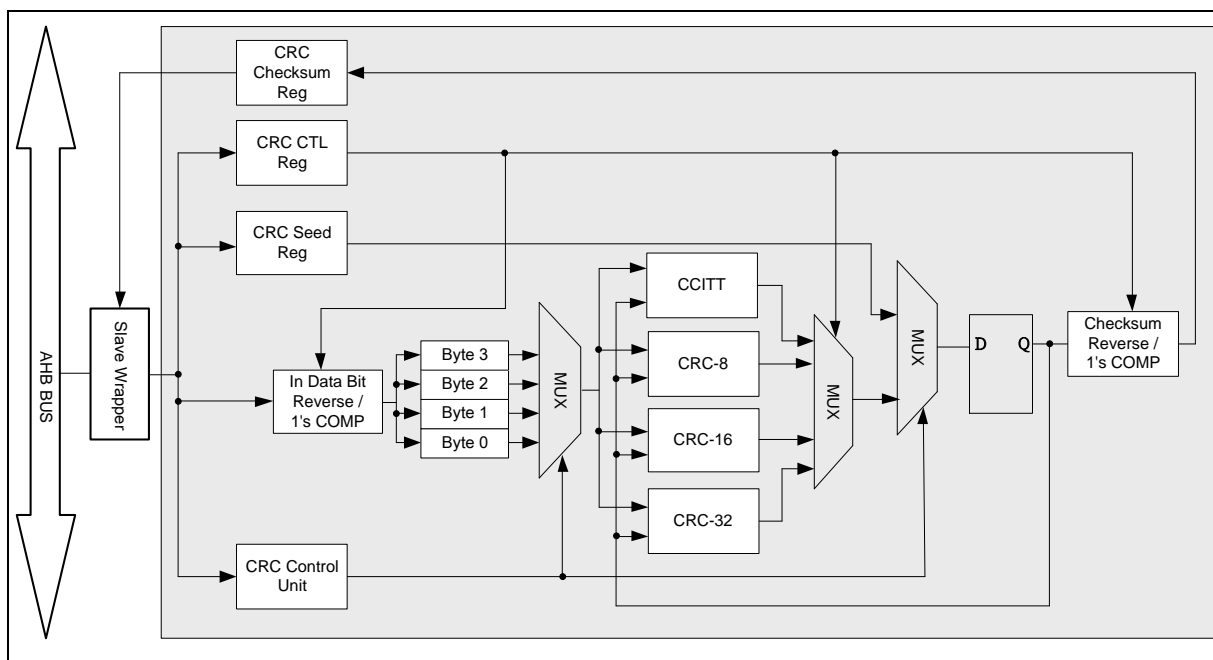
CRC Checksum Reg

CRC CTL Reg

CRC Seed Reg

AHB BUS

Slave Wrapper

In Data Bit Reverse / 1's COMP

Byte 3

Byte 2

Byte 1

Byte 0

MUX

CCITT

CRC-8

CRC-16

CRC-32

MUX

MUX

D

Q

Checksum Reverse / 1's COMP

CRC Control Unit